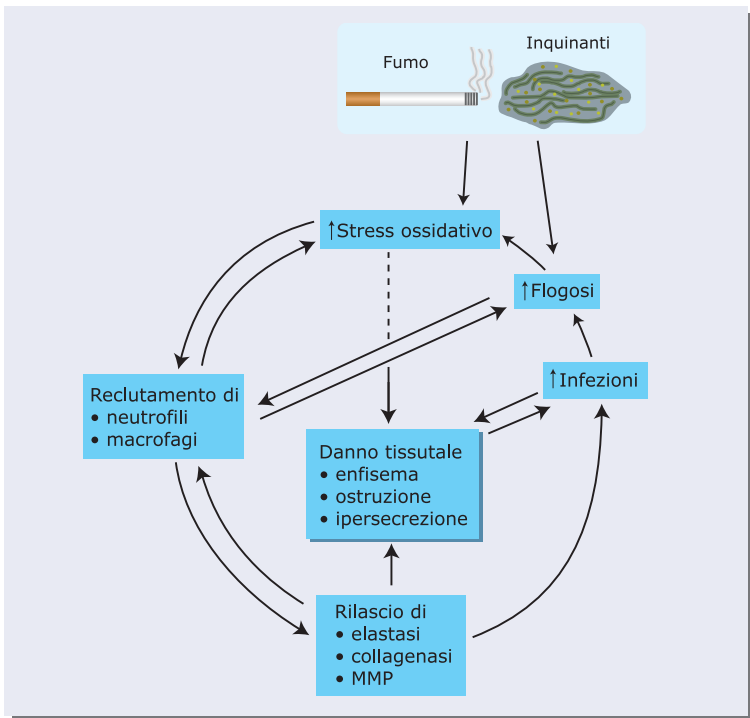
Fumo

Inquinanti

↑Stress ossidativo

↑Flogosi

Reclutamento di
• neutrofili
• macrofagi

↑Infezioni

Danno tissutale
• enfisema
• ostruzione
• ipersecrezione

Rilascio di
• elastasi
• collagenasi
• MMP